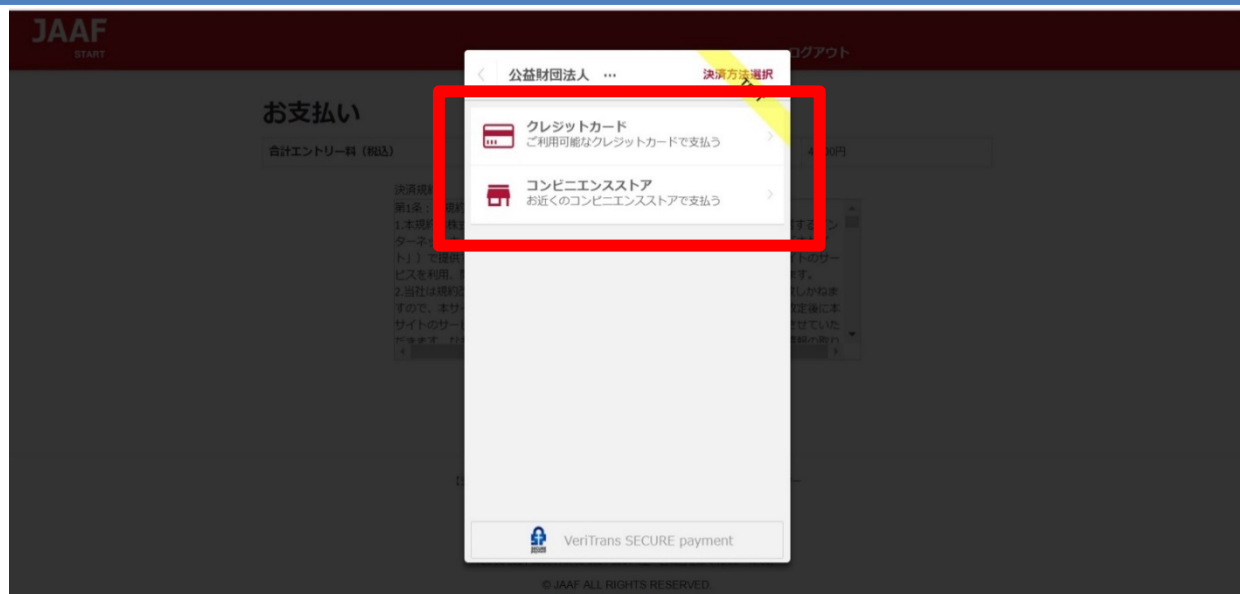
JAAF
START

ログアウト

お支払い

合計エントリー料（税込）

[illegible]00円

決済規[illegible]
第1条：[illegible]規約
1.本規約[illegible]株式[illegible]するインターネ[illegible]
ト」）で提供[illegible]イトのサービスを利用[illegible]す。
2.当社は規約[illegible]しかねますので、本サ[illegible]改定後に本サイトのサー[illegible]させていただきます。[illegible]

公益財団法人 …

決済方法選択

クレジットカード
ご利用可能なクレジットカードで支払う

コンビニエンスストア
お近くのコンビニエンスストアで支払う

VeriTrans SECURE payment

© JAAF ALL RIGHTS RESERVED.